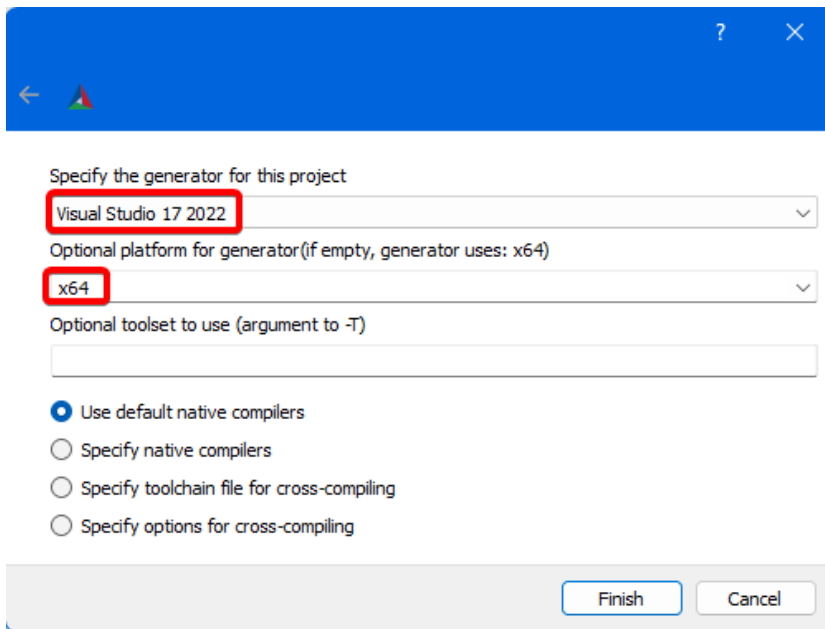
?
Specify the generator for this project
Visual Studio 17 2022
Optional platform for generator(if empty, generator uses: x64)
x64
Optional toolset to use (argument to -T)

Use default native compilers
Specify native compilers
Specify toolchain file for cross-compiling
Specify options for cross-compiling

Finish
Cancel